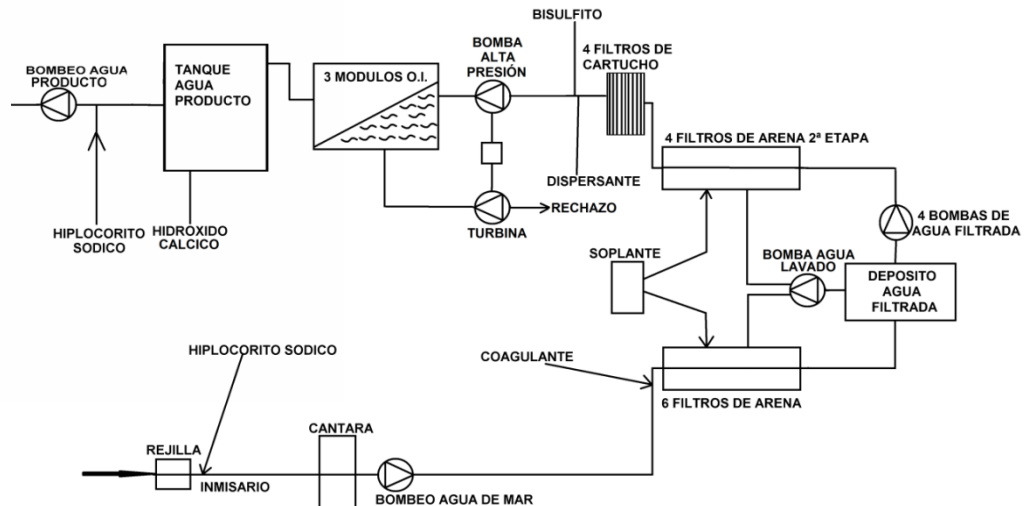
BISULFITO

BOMBEO AGUA PRODUCTO

TANQUE AGUA PRODUCTO

3 MODULOS O.I.

BOMBA ALTA PRESIÓN

4 FILTROS DE CARTUCHO

4 FILTROS DE ARENA 2ª ETAPA

DISPERSANTE

RECHAZO

TURBINA

HIPLOCORITO SODICO

HIDROXIDO CALCICO

4 BOMBAS DE AGUA FILTRADA

SOPLANTE

BOMBA AGUA LAVADO

DEPOSITO AGUA FILTRADA

HIPLOCORITO SODICO

COAGULANTE

6 FILTROS DE ARENA

CANTARA

REJILLA

INMISARIO

BOMBEO AGUA DE MAR